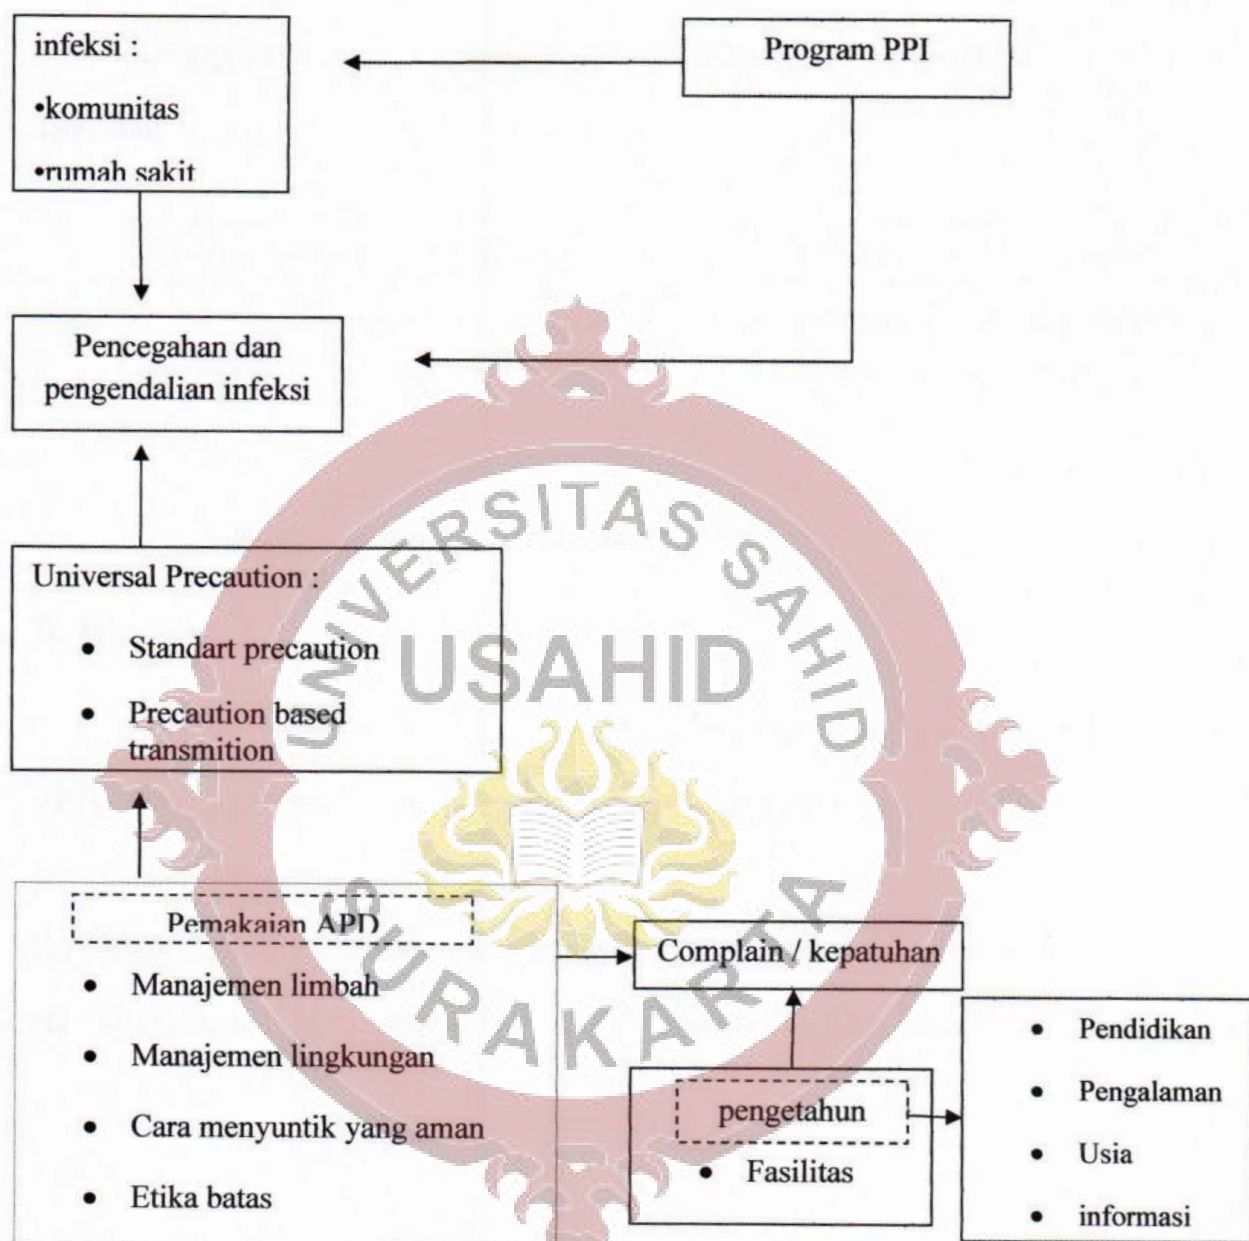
infeksi :
•komunitas
•rumah sakit

Program PPI

Pencegahan dan pengendalian infeksi

Universal Precaution :
- Standart precaution
- Precaution based transmition

UNIVERSITAS SAHID
USAHID
SURAKARTA

Pemakaian APD
- Manajemen limbah
- Manajemen lingkungan
- Cara menyuntik yang aman
- Etika batas

Complain / kepatuhan

pengetahun
- Fasilitas

- Pendidikan
- Pengalaman
- Usia
- informasi